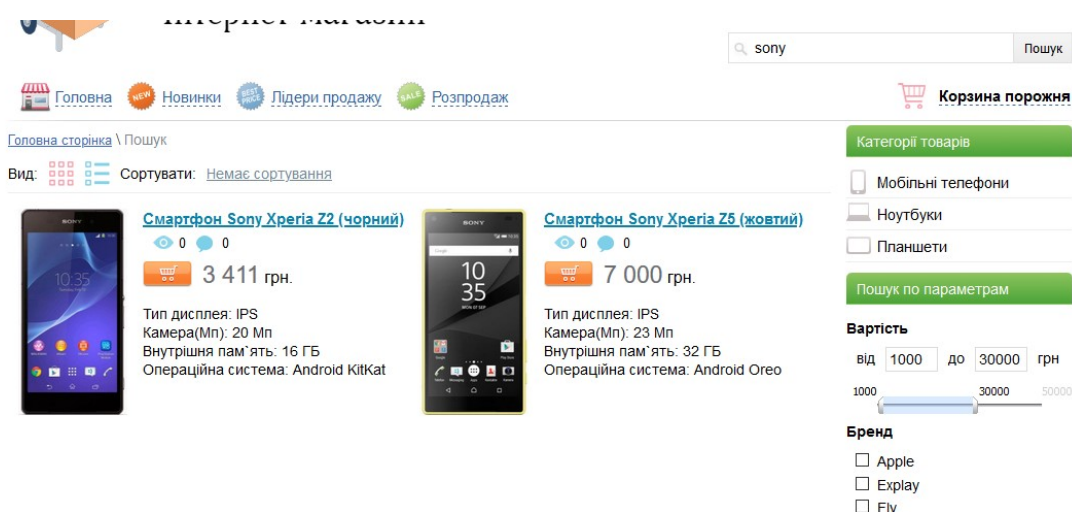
Інтернет-магазин

sony
Пошук

Головна Новинки Лідери продажу Розпродаж
Корзина порожня

Головна сторінка \ Пошук

Вид: Сортувати: Немає сортування

Смартфон Sony Xperia Z2 (чорний)
0 0
3 411 грн.
Тип дисплея: IPS
Камера(Мп): 20 Мп
Внутрішня пам`ять: 16 ГБ
Операційна система: Android KitKat

Смартфон Sony Xperia Z5 (жовтий)
0 0
7 000 грн.
Тип дисплея: IPS
Камера(Мп): 23 Мп
Внутрішня пам`ять: 32 ГБ
Операційна система: Android Oreo

Категорії товарів
Мобільні телефони
Ноутбуки
Планшети

Пошук по параметрам
Вартість
від 1000 до 30000 грн
1000 30000 50000

Бренд
☐ Apple
☐ Explay
☐ Fly